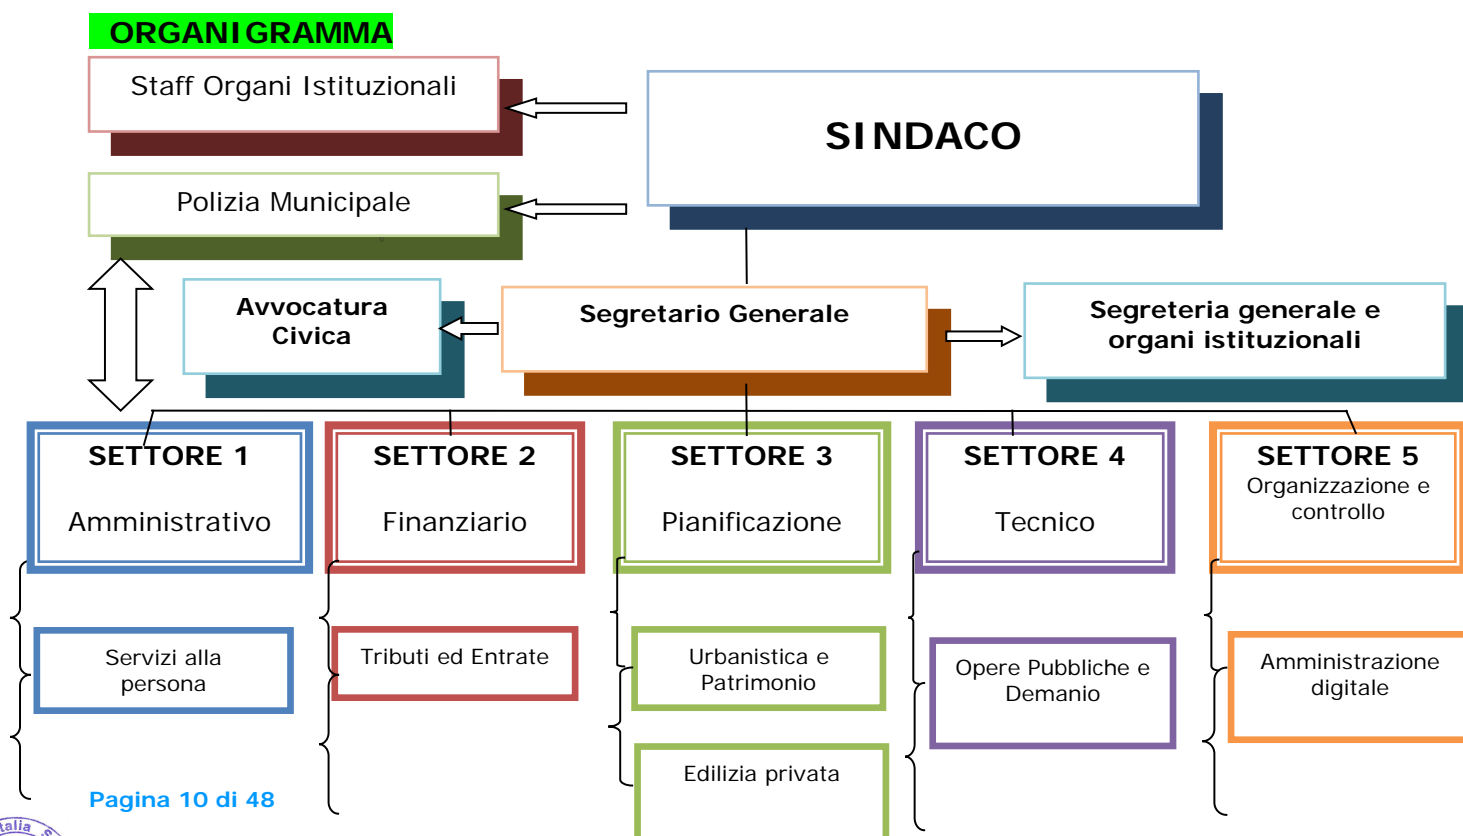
ORGANIGRAMMA

Staff Organi Istituzionali

SINDACO

Polizia Municipale

Avvocatura Civica

Segretario Generale

Segreteria generale e organi istituzionali

SETTORE 1
Amministrativo

SETTORE 2
Finanziario

SETTORE 3
Pianificazione

SETTORE 4
Tecnico

SETTORE 5
Organizzazione e controllo

Servizi alla persona

Tributi ed Entrate

Urbanistica e Patrimonio

Edilizia privata

Opere Pubbliche e Demanio

Amministrazione digitale

Pagina 10 di 48

talia